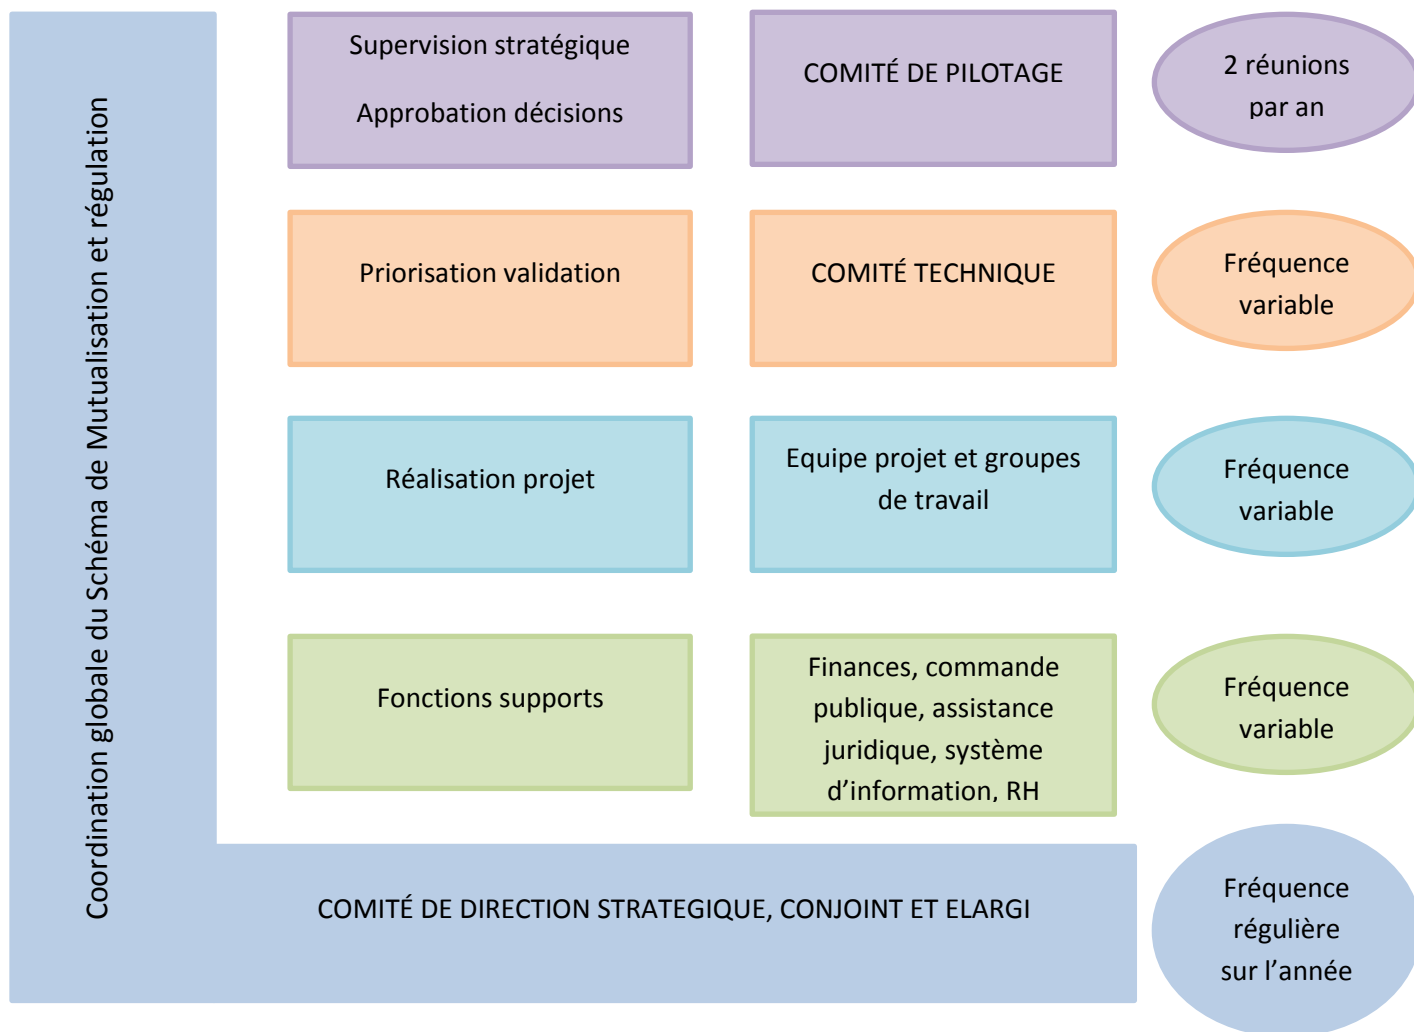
Coordination globale du Schéma de Mutualisation et régulation

Supervision stratégique

Approbation décisions

COMITÉ DE PILOTAGE

2 réunions par an

Priorisation validation

COMITÉ TECHNIQUE

Fréquence variable

Réalisation projet

Equipe projet et groupes de travail

Fréquence variable

Fonctions supports

Finances, commande publique, assistance juridique, système d'information, RH

Fréquence variable

COMITÉ DE DIRECTION STRATEGIQUE, CONJOINT ET ELARGI

Fréquence régulière sur l'année